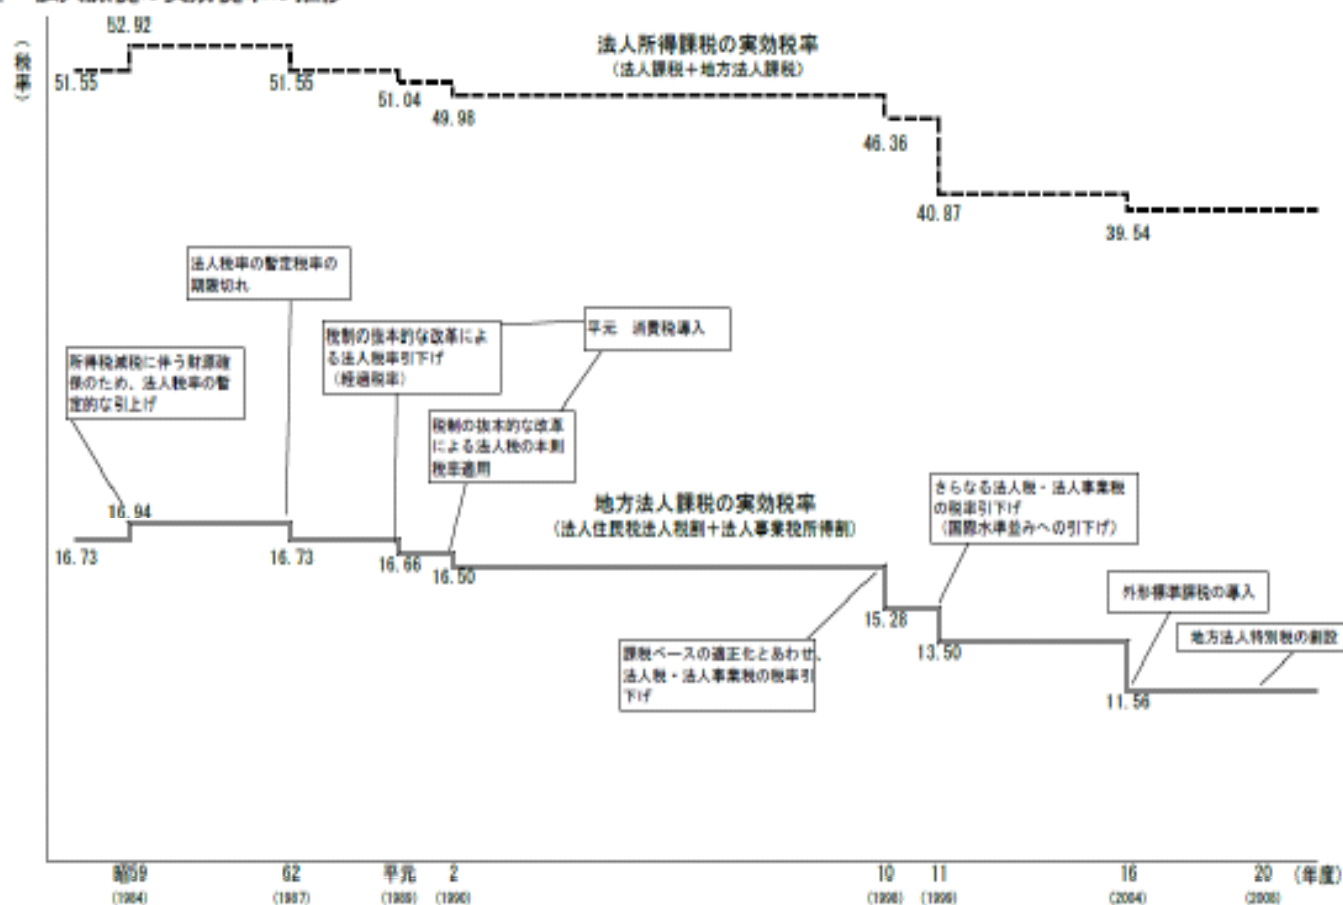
（税率）

52.92

法人所得課税の実効税率
（法人課税＋地方法人課税）

51.55

51.55

51.04

49.98

46.36

40.87

39.54

法人税率の暫定税率の期限切れ

税制の抜本的な改革による法人税率引下げ（経過税率）

平元　消費税導入

所得税減税に伴う財源確保のため、法人税率の暫定的な引上げ

税制の抜本的な改革による法人税の本則税率適用

地方法人課税の実効税率
（法人住民税法人税割＋法人事業税所得割）

さらなる法人税・法人事業税の税率引下げ（国際水準並みへの引下げ）

16.94

16.73

16.73

16.66

16.50

外形標準課税の導入

15.28

地方法人特別税の創設

13.50

課税ベースの適正化とあわせ、法人税・法人事業税の税率引下げ

11.56

昭59 (1984)

62 (1987)

平元 (1989)

2 (1990)

10 (1998)

11 (1999)

16 (2004)

20 (2008)

（年度）